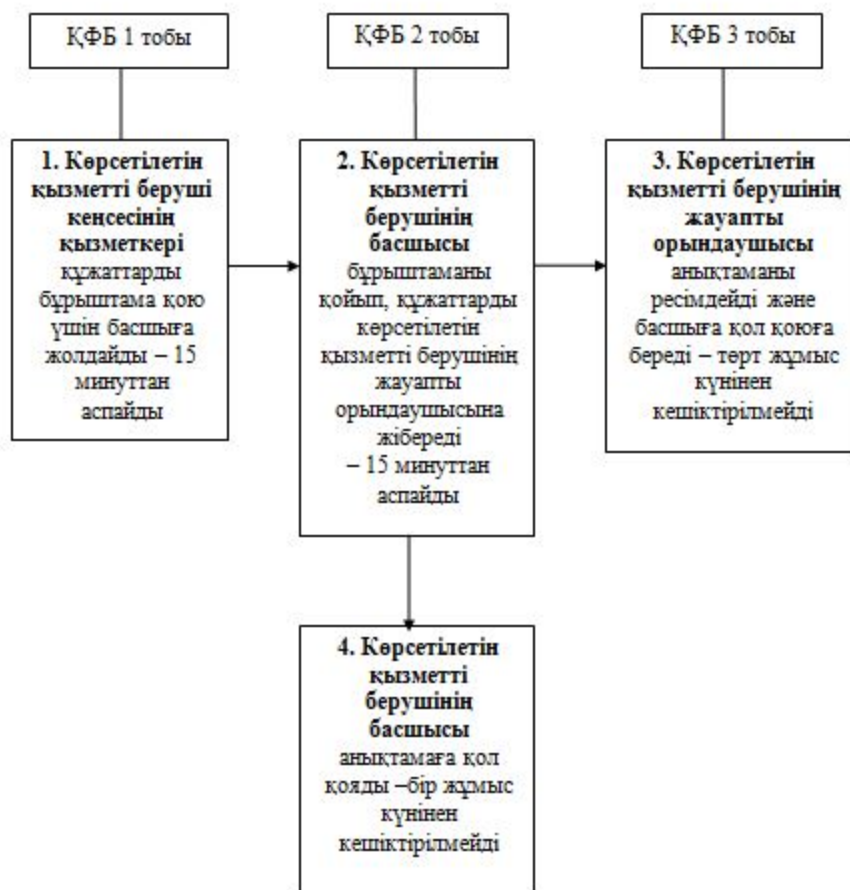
ҚФБ 1 тобы

ҚФБ 2 тобы

ҚФБ 3 тобы

**1. Көрсетілетін қызметті беруші кеңсесінің қызметкері** құжаттарды бұрыштама қою үшін басшыға жолдайды – 15 минуттан аспайды

**2. Көрсетілетін қызметті берушінің басшысы** бұрыштаманы қойып, құжаттарды көрсетілетін қызметті берушінің жауапты орындаушысына жібереді – 15 минуттан аспайды

**3. Көрсетілетін қызметті берушінің жауапты орындаушысы** анықтаманы ресімдейді және басшыға қол қоюға береді – төрт жұмыс күнінен кешіктірілмейді

**4. Көрсетілетін қызметті берушінің басшысы** анықтамаға қол қояды –бір жұмыс күнінен кешіктірілмейді